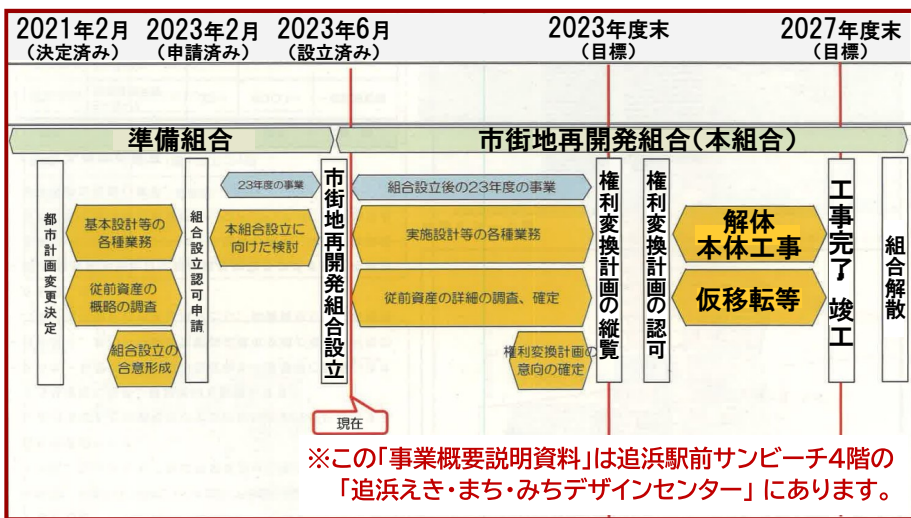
2021年2月
（決定済み）

2023年2月
（申請済み）

2023年6月
（設立済み）

2023年度末
（目標）

2027年度末
（目標）

準備組合

市街地再開発組合（本組合）

都市計画変更決定

基本設計等の各種業務

従前資産の概略の調査

組合設立の合意形成

組合設立認可申請

23年度の事業

本組合設立に向けた検討

市街地再開発組合設立

組合設立後の23年度の事業

実施設計等の各種業務

従前資産の詳細の調査、確定

権利変換計画の意向の確定

権利変換計画の縦覧

権利変換計画の認可

解体
本体工事

仮移転等

工事完了 竣工

組合解散

現在

※この「事業概要説明資料」は追浜駅前サンビーチ4階の「追浜えき・まち・みちデザインセンター」にあります。